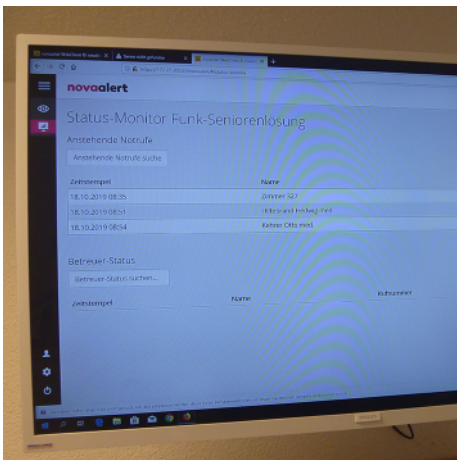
novaalert

Status-Monitor Funk-Seniorenlösung

Anstehende Notrufe

Anstehende Notrufe suche

| Zeitstempel | Name |
|---|---|
| 18.10.2019 08:35 | Zimmer 327 |
| 18.10.2019 08:51 | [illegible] |
| 18.10.2019 08:54 | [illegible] |

Betreuer-Status

Betreuer-Status suchen...

| Zeitstempel | Name | Rufnummer |
|---|---|---|